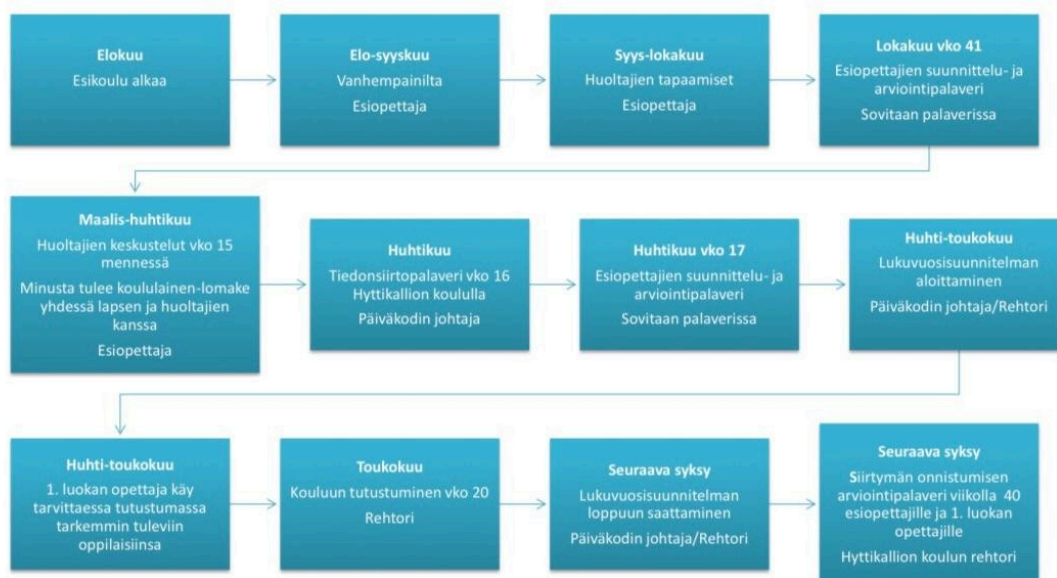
**Elokuu**
Esikoulu alkaa

**Elo-syyskuu**
Vanhempainilta
Esiopettaja

**Syys-lokakuu**
Huoltajien tapaamiset
Esiopettaja

**Lokakuu vko 41**
Esiopettajien suunnittelu- ja arviointipalaveri
Sovitaan palaverissa

**Maalis-huhtikuu**
Huoltajien keskustelut vko 15 mennessä
Minusta tulee koululainen-lomake yhdessä lapsen ja huoltajien kanssa
Esiopettaja

**Huhtikuu**
Tiedonsiirtopalaveri vko 16 Hyttikallion koululla
Päiväkodin johtaja

**Huhtikuu vko 17**
Esiopettajien suunnittelu- ja arviointipalaveri
Sovitaan palaverissa

**Huhti-toukokuu**
Lukuvuosisuunnitelman aloittaminen
Päiväkodin johtaja/Rehtori

**Huhti-toukokuu**
1. luokan opettaja käy tarvittaessa tutustumassa tarkemmin tuleviin oppilaisiinsa

**Toukokuu**
Kouluun tutustuminen vko 20
Rehtori

**Seuraava syksy**
Lukuvuosisuunnitelman loppuun saattaminen
Päiväkodin johtaja/Rehtori

**Seuraava syksy**
Siirtymän onnistumisen arviointipalaveri viikolla 40 esiopettajille ja 1. luokan opettajille
Hyttikallion koulun rehtori